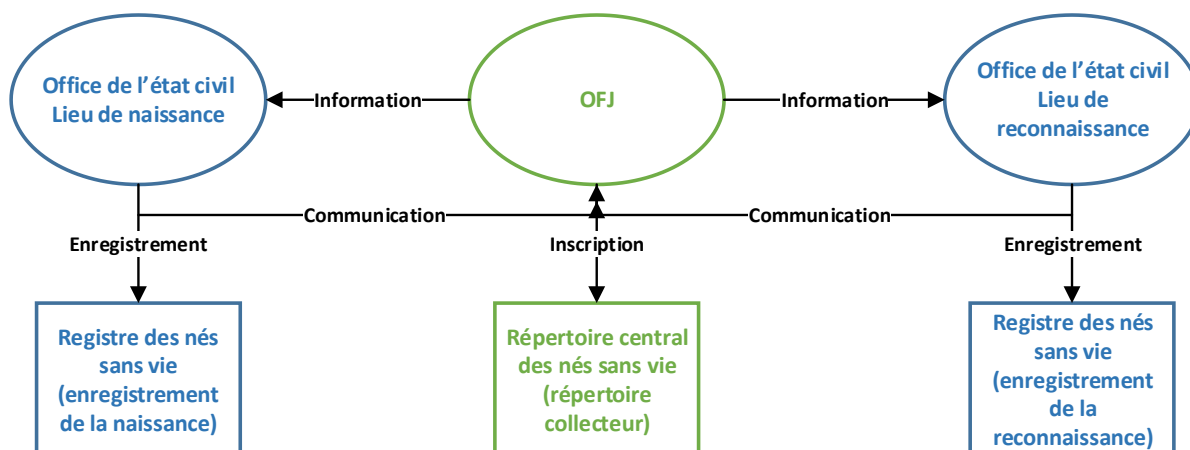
Office de l'état civil
Lieu de naissance

Information

OFJ

Information

Office de l'état civil
Lieu de reconnaissance

Communication

Communication

Enregistrement

Inscription

Enregistrement

Registre des nés sans vie (enregistrement de la naissance)

Répertoire central des nés sans vie (répertoire collecteur)

Registre des nés sans vie (enregistrement de la reconnaissance)